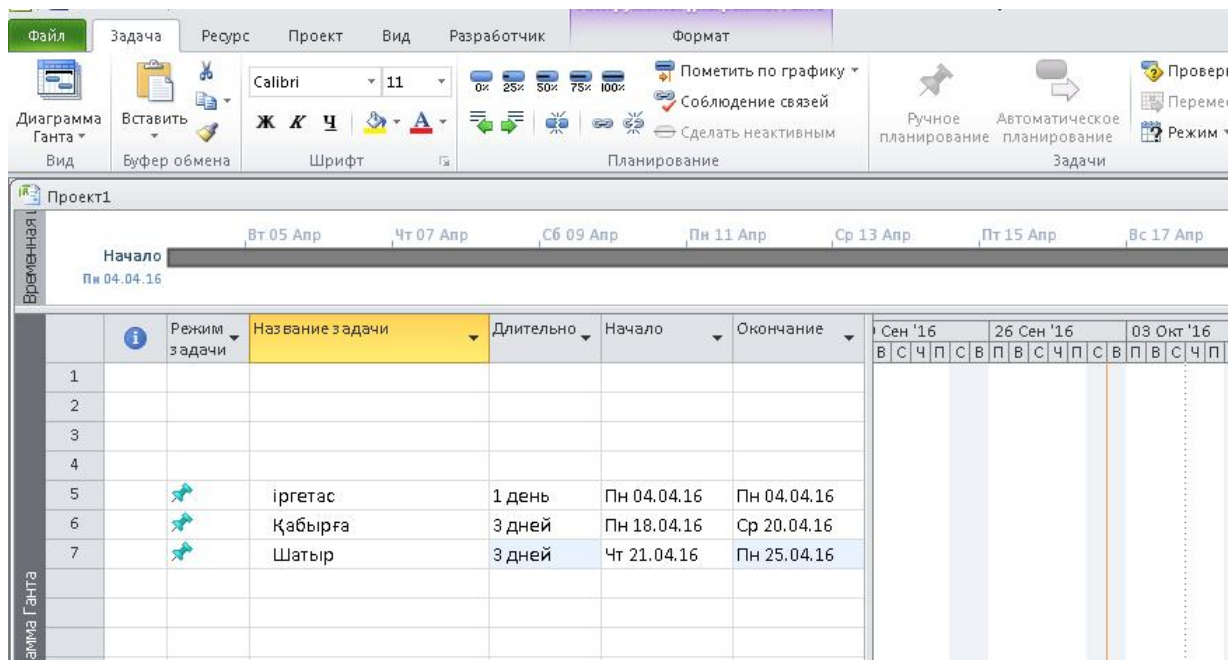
Файл | Задача | Ресурс | Проект | Вид | Разработчик | Формат

Диаграмма Ганта | Вставить | Calibri | 11 | Ж К Ч | Пометить по графику | Соблюдение связей | Сделать неактивным | Ручное планирование | Автоматическое планирование | Провер | Переме | Режим

$0\%$ $25\%$ $50\%$ $75\%$ $100\%$

Вид | Буфер обмена | Шрифт | Планирование | Задачи

Проект1

Временная

Вт 05 Апр | Чт 07 Апр | Сб 09 Апр | Пн 11 Апр | Ср 13 Апр | Пт 15 Апр | Вс 17 Апр

Начало
Пн 04.04.16

| | Режим задачи | Название задачи | Длительно | Начало | Окончание |
|---|---|---|---|---|---|
| 1 | | | | | |
| 2 | | | | | |
| 3 | | | | | |
| 4 | | | | | |
| 5 | | іргетас | 1 день | Пн 04.04.16 | Пн 04.04.16 |
| 6 | | Қабырға | 3 дней | Пн 18.04.16 | Ср 20.04.16 |
| 7 | | Шатыр | 3 дней | Чт 21.04.16 | Пн 25.04.16 |

Сен '16 | 26 Сен '16 | 03 Окт '16
В С Ч П С В П В С Ч П С В П В С Ч П

амма Ганта